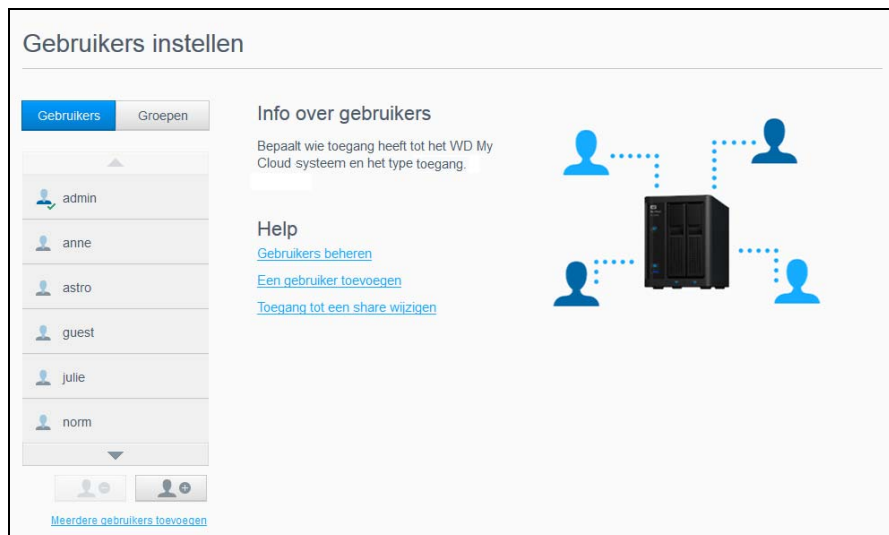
Gebruikers instellen

Gebruikers
Groepen

admin
anne
astro
guest
julie
norm

Meerdere gebruikers toevoegen

Info over gebruikers

Bepaalt wie toegang heeft tot het WD My Cloud systeem en het type toegang.

Help

Gebruikers beheren

Een gebruiker toevoegen

Toegang tot een share wijzigen